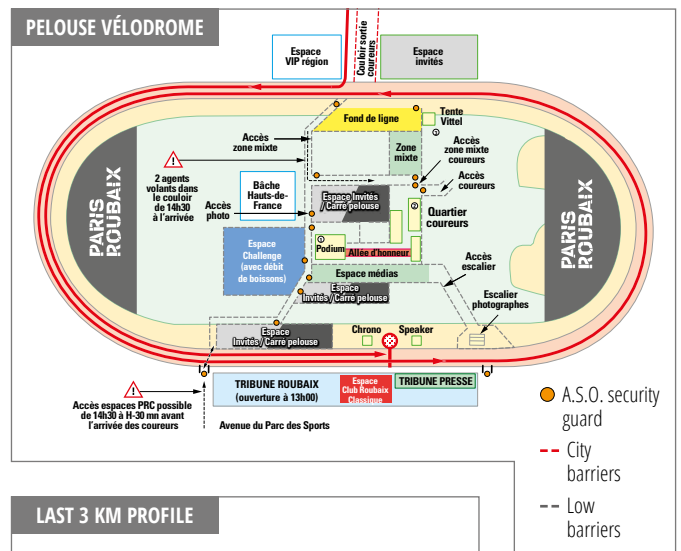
PELOUSE VÉLODROME

Espace VIP région

Couloir sortie coureurs

Espace invités

Fond de ligne

Tente Vittel

Accès zone mixte

Zone mixte

Accès zone mixte coureurs

Accès coureurs

2 agents volants dans le couloir de 14h30 à l'arrivée

Bâche Hauts-de-France

Accès photo

Espace Invités / Carré pelouse

Quartier coureurs

PARIS ROUBAIX

PARIS ROUBAIX

Espace Challenge (avec débit de boissons)

Podium

Allée d'honneur

Espace médias

Accès escalier

Espace Invités / Carré pelouse

Escalier photographes

Espace Invités / Carré pelouse

Chrono

Speaker

TRIBUNE ROUBAIX (ouverture à 13h00)

Espace Club Roubaix Classique

TRIBUNE PRESSE

Accès espaces PRC possible de 14h30 à H-30 mn avant l'arrivée des coureurs

Avenue du Parc des Sports

A.S.O. security guard

City barriers

Low barriers

LAST 3 KM PROFILE